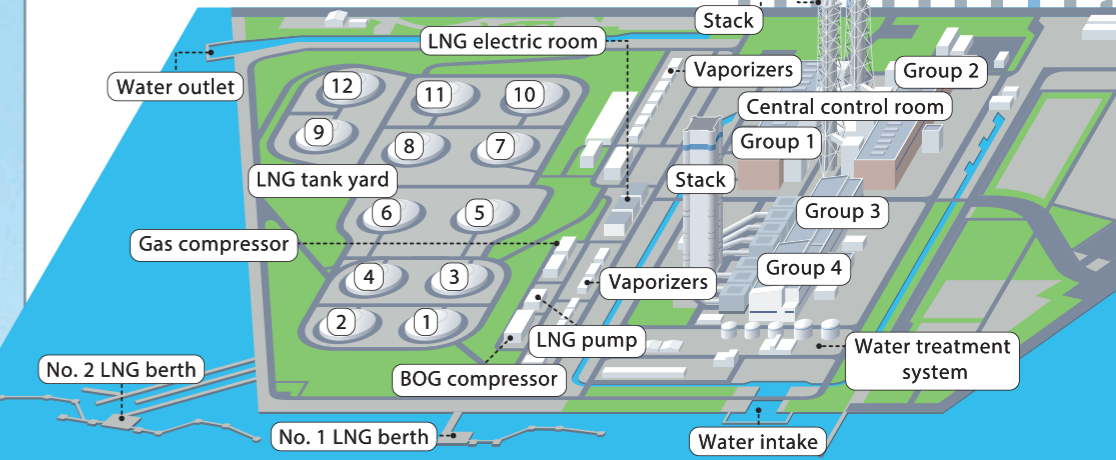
Stack

LNG electric room

Water outlet

Vaporizers

Group 2

Central control room

12

11

10

9

8

7

Group 1

LNG tank yard

Stack

Group 3

6

5

Gas compressor

4

3

Group 4

Vaporizers

2

1

LNG pump

Water treatment system

No. 2 LNG berth

BOG compressor

No. 1 LNG berth

Water intake